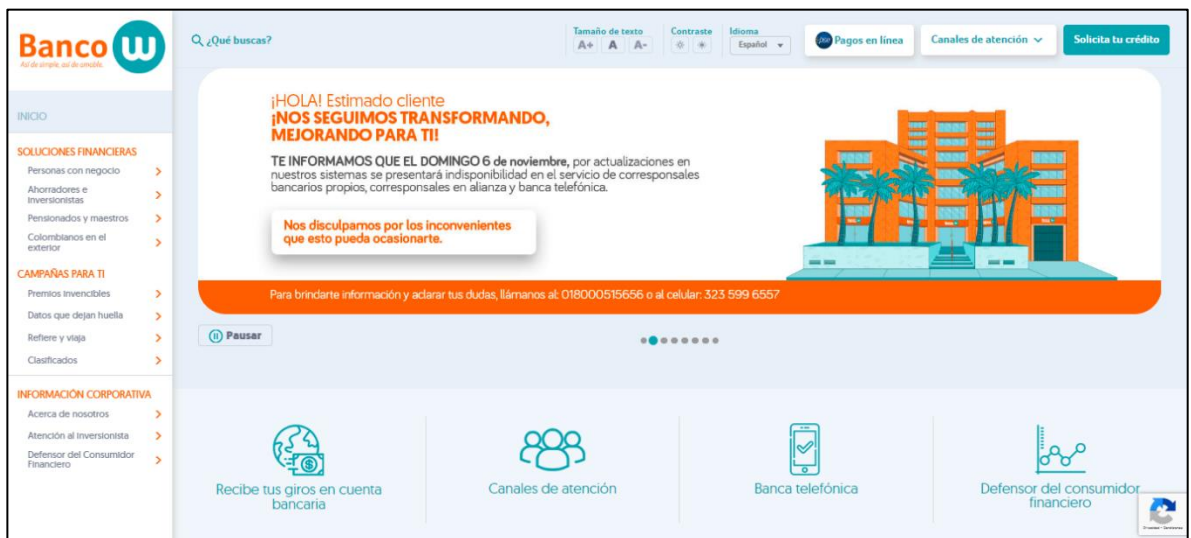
Banco W
Así de simple, así de amable.

INICIO

SOLUCIONES FINANCIERAS
Personas con negocio
Ahorradores e inversionistas
Pensionados y maestros
Colombianos en el exterior

CAMPAÑAS PARA TI
Premios invencibles
Datos que dejan huella
Refiere y viaja
Clasificados

INFORMACIÓN CORPORATIVA
Acerca de nosotros
Atención al inversionista
Defensor del Consumidor Financiero

¿Qué buscas?
Tamaño de texto A+ A A-
Contraste
Idioma Español
Pagos en línea
Canales de atención
Solicita tu crédito

¡HOLA! Estimado cliente
¡NOS SEGUIMOS TRANSFORMANDO, MEJORANDO PARA TI!

TE INFORMAMOS QUE EL DOMINGO 6 de noviembre, por actualizaciones en nuestros sistemas se presentará indisponibilidad en el servicio de corresponsales bancarios propios, corresponsales en alianza y banca telefónica.

Nos disculpamos por los inconvenientes que esto pueda ocasionarte.

Para brindarte información y aclarar tus dudas, llámanos al: 018000515656 o al celular: 323 599 6557

Pausar

Recibe tus giros en cuenta bancaria
Canales de atención
Banca telefónica
Defensor del consumidor financiero